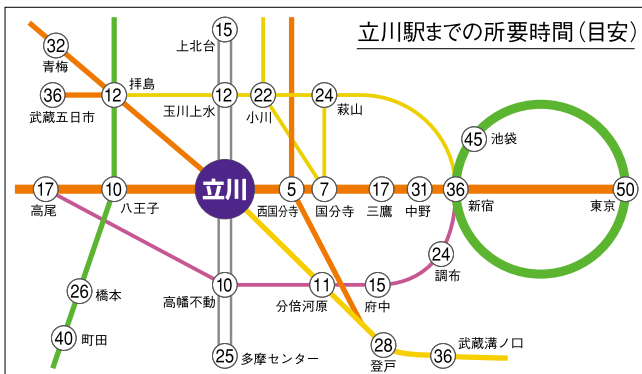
立川駅までの所要時間(目安)

15
上北台

32
青梅

12
拝島

36
武蔵五日市

12
玉川上水

22
小川

24
萩山

45
池袋

立川

17
高尾

10
八王子

5
西国分寺

7
国分寺

17
三鷹

31
中野

36
新宿

50
東京

24
調布

10
高幡不動

11
分倍河原

15
府中

26
橋本

40
町田

25
多摩センター

28
登戸

36
武蔵溝ノ口